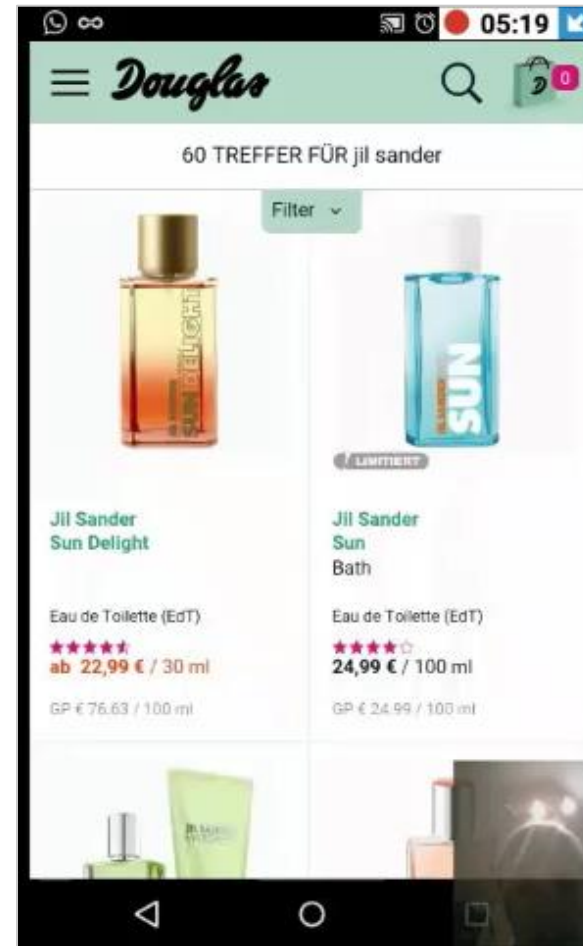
05:19

Douglas

0

60 TREFFER FÜR jil sander

Filter

SUN DELIGHT

SUN

LIMITIERT

Jil Sander
Sun Delight

Eau de Toilette (EdT)

ab 22,99 € / 30 ml

GP € 76,63 / 100 ml

Jil Sander
Sun
Bath

Eau de Toilette (EdT)

24,99 € / 100 ml

GP € 24,99 / 100 ml